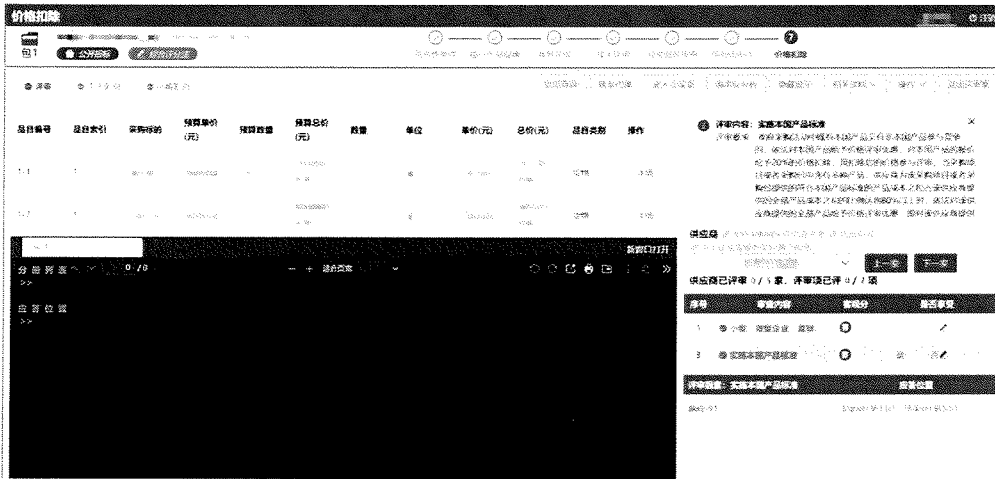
价格扣除

包1

公开招标

评审内容：实施本国产品标准

| 品目编号 | 品目索引 | 采购标的 | 预算单价(元) | 预算数量 | 预算总价(元) | 数量 | 单位 | 单价(元) | 总价(元) | 品目类别 | 操作 |
|---|---|---|---|---|---|---|---|---|---|---|---|
| 1-1 | 1 | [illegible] | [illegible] | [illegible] | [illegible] | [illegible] | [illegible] | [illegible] | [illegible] | 货物 | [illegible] |
| 1-2 | 1 | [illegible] | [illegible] | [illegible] | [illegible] | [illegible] | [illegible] | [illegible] | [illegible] | 货物 | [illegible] |

新窗口打开

分册列表 0 / 0

>>

+ 适合页面

应答位置

>>

供应商

上一家

下一家

供应商已评审 0 / 1 家，评审项已评 0 / 2 项

| 序号 | 审查内容 | 审核分 | 是否审查 |
|---|---|---|---|
| 1 | 小微 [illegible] | | |
| 2 | 实施本国产品标准 | | |

评审内容：实施本国产品标准

应答位置